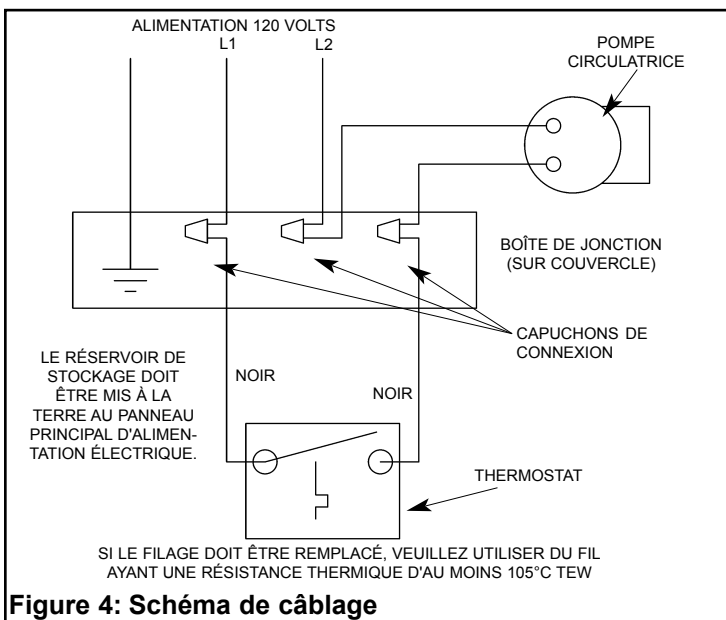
ALIMENTATION 120 VOLTS
L1
L2

POMPE CIRCULATRICE

BOÎTE DE JONCTION (SUR COUVERCLE)

CAPUCHONS DE CONNEXION

LE RÉSERVOIR DE STOCKAGE DOIT ÊTRE MIS À LA TERRE AU PANNEAU PRINCIPAL D'ALIMENTATION ÉLECTRIQUE.

NOIR

NOIR

THERMOSTAT

SI LE FILAGE DOIT ÊTRE REMPLACÉ, VEUILLEZ UTILISER DU FIL AYANT UNE RÉSISTANCE THERMIQUE D'AU MOINS 105°C TEW

Figure 4: Schéma de câblage